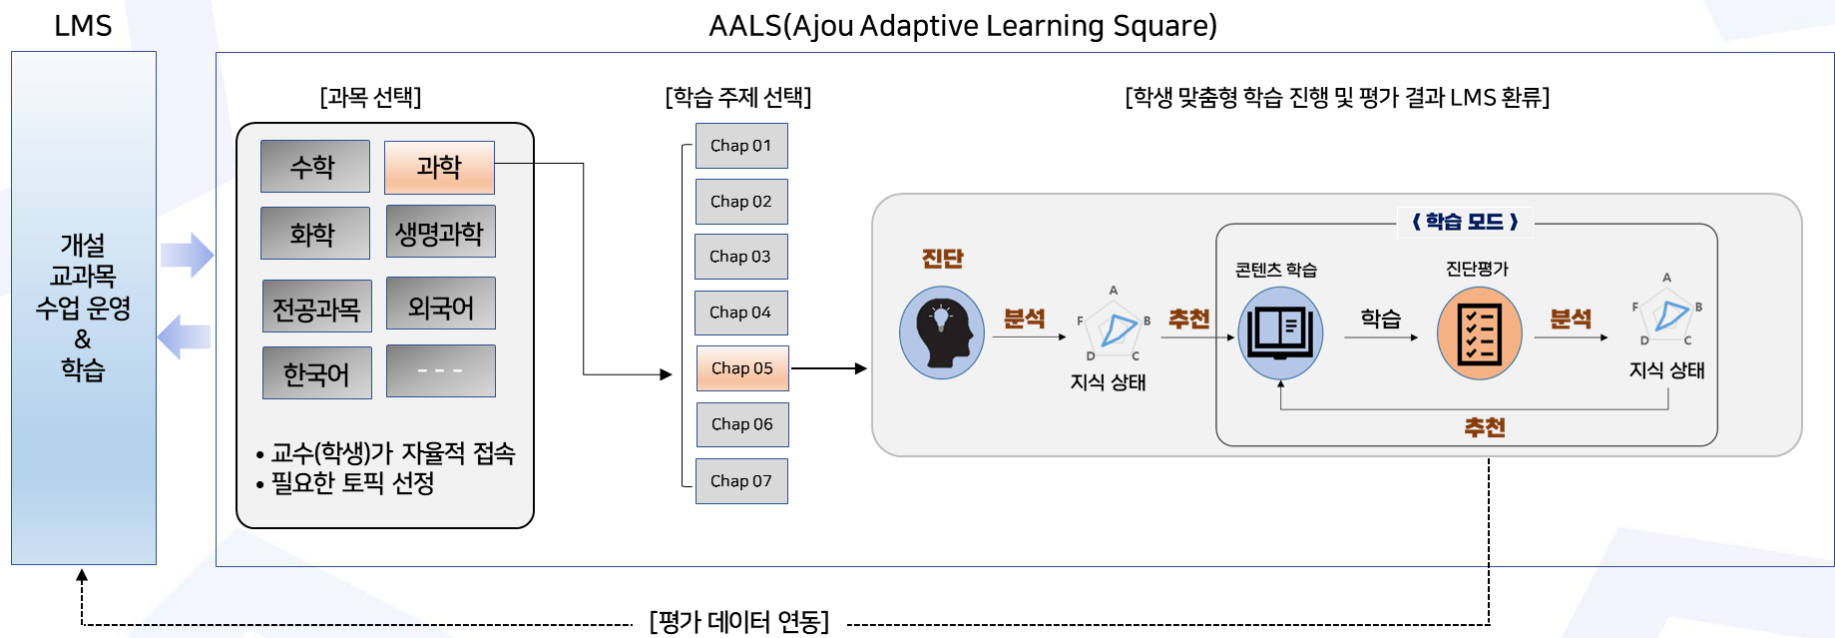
LMS

AALS(Ajou Adaptive Learning Square)

개설 교과목 수업 운영 & 학습

[과목 선택]

수학
과학
화학
생명과학
전공과목
외국어
한국어
- - -

• 교수(학생)가 자율적 접속
• 필요한 토픽 선정

[학습 주제 선택]

Chap 01
Chap 02
Chap 03
Chap 04
Chap 05
Chap 06
Chap 07

[학생 맞춤형 학습 진행 및 평가 결과 LMS 환류]

진단
분석
A
B
C
D
F
지식 상태
추천

《 학습 모드 》
콘텐츠 학습
학습
진단평가
분석
A
B
C
D
F
지식 상태
추천

[평가 데이터 연동]